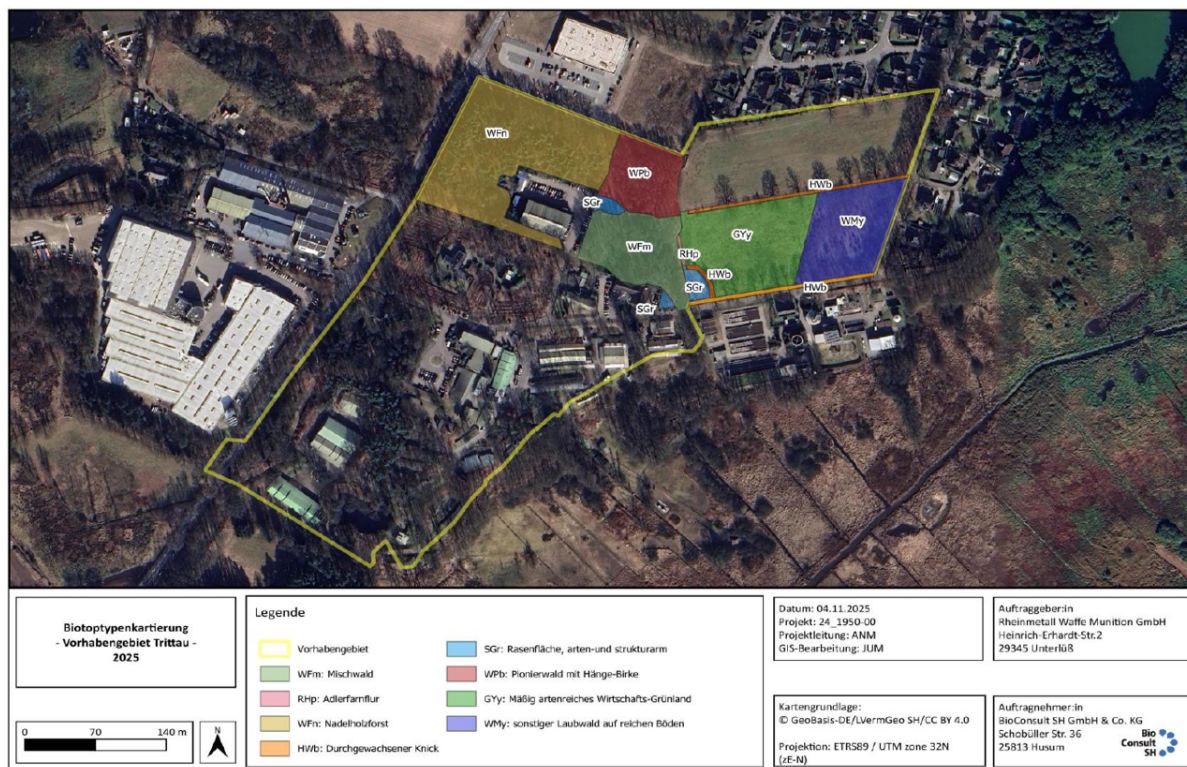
WFn
WPb
HWb
WMy
SGr
WFm
GYy
RHp
HWb
SGr
HWb
SGr

Biotoptypenkartierung
- Vorhabengebiet Trittau -
2025

0 70 140 m
N

Legende

Vorhabengebiet
WFm: Mischwald
RHp: Adlerfarnflur
WFn: Nadelholzforst
HWb: Durchgewachsener Knick
SGr: Rasenfläche, arten-und strukturarm
WPb: Pionierwald mit Hänge-Birke
GYy: Mäßig artenreiches Wirtschafts-Grünland
WMy: sonstiger Laubwald auf reichen Böden

Datum: 04.11.2025
Projekt: 24_1950-00
Projektleitung: ANM
GIS-Bearbeitung: JUM

Auftraggeber:in
Rheinmetall Waffe Munition GmbH
Heinrich-Erhardt-Str.2
29345 Unterlüß

Kartengrundlage:
© GeoBasis-DE/LVermGeo SH/CC BY 4.0

Projektion: ETRS89 / UTM zone 32N (zE-N)

Auftragnehmer:in
BioConsult SH GmbH & Co. KG
Schobüller Str. 36
25813 Husum

Bio Consult SH